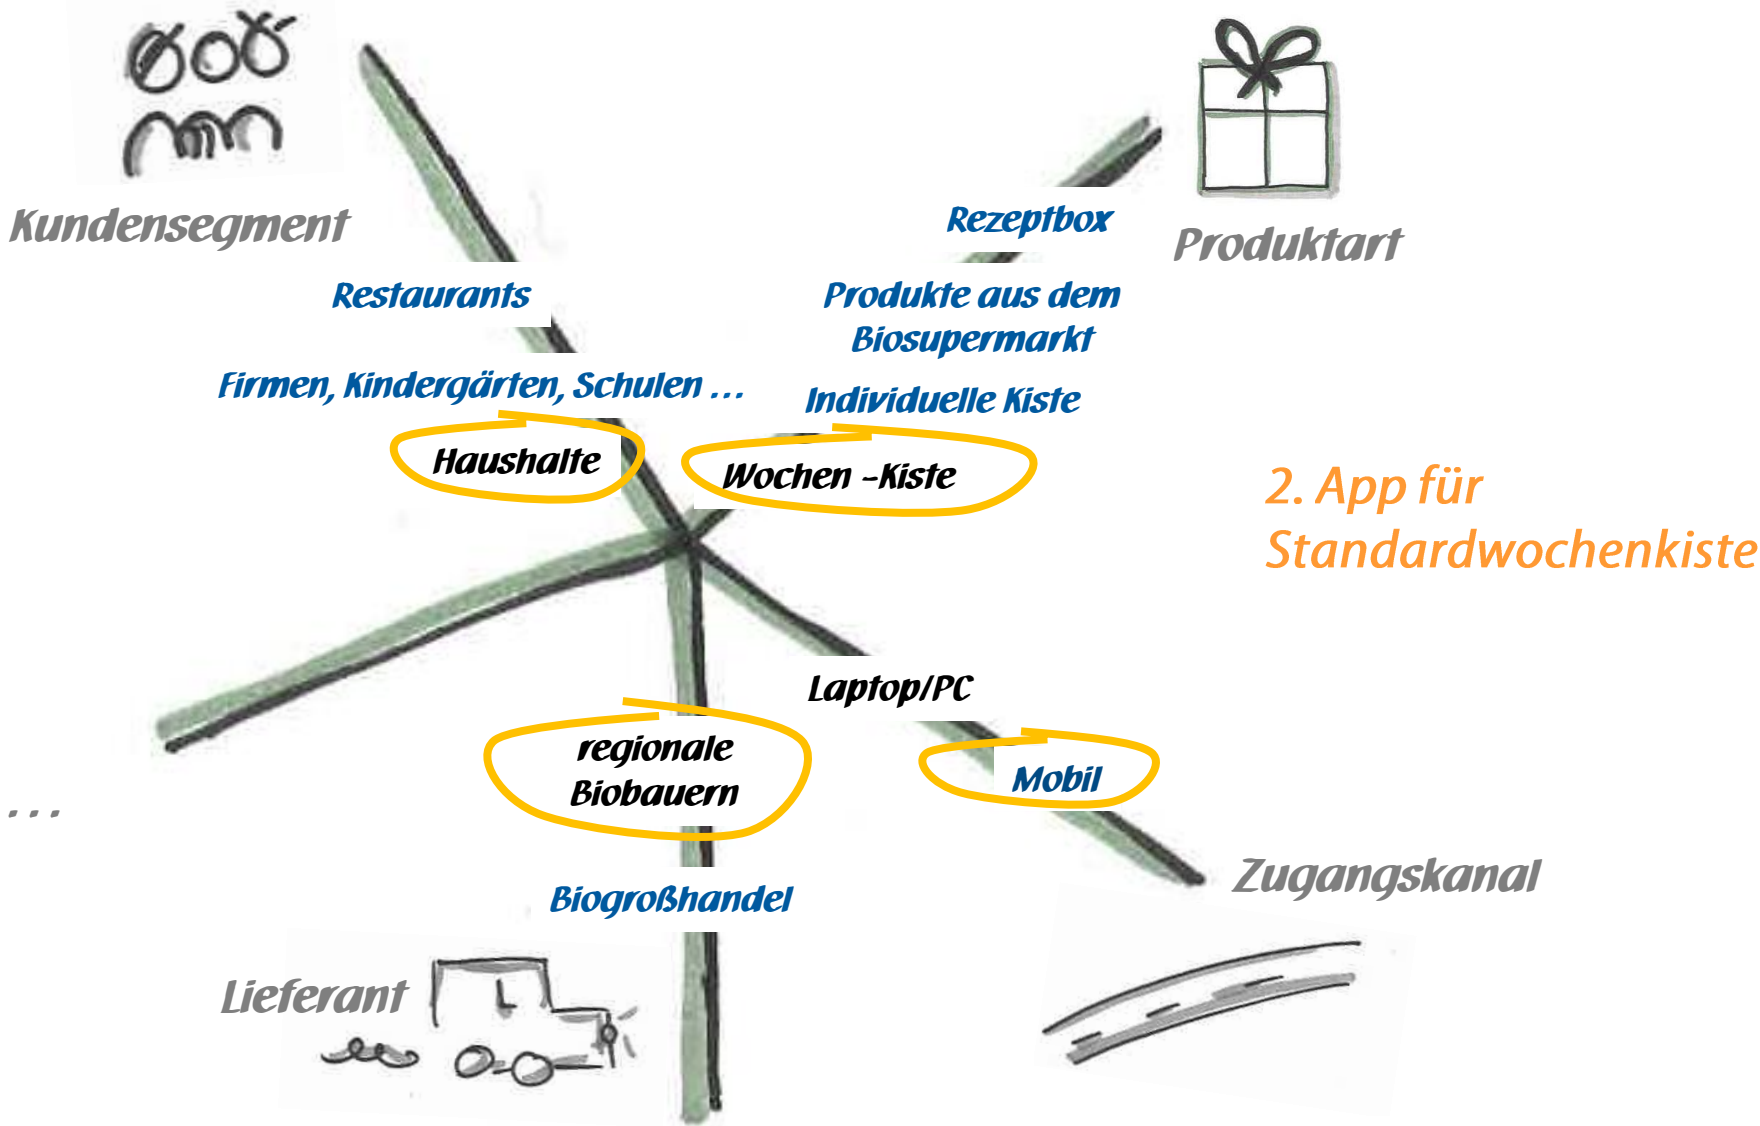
Kundensegment

Restaurants

Firmen, Kindergärten, Schulen ...

Haushalte

Rezeptbox

Produktart

Produkte aus dem Biosupermarkt

Individuelle Kiste

Wochen -Kiste

2. App für Standardwochenkiste

Laptop/PC

regionale Biobauern

Mobil

...

Zugangskanal

Biogroßhandel

Lieferant